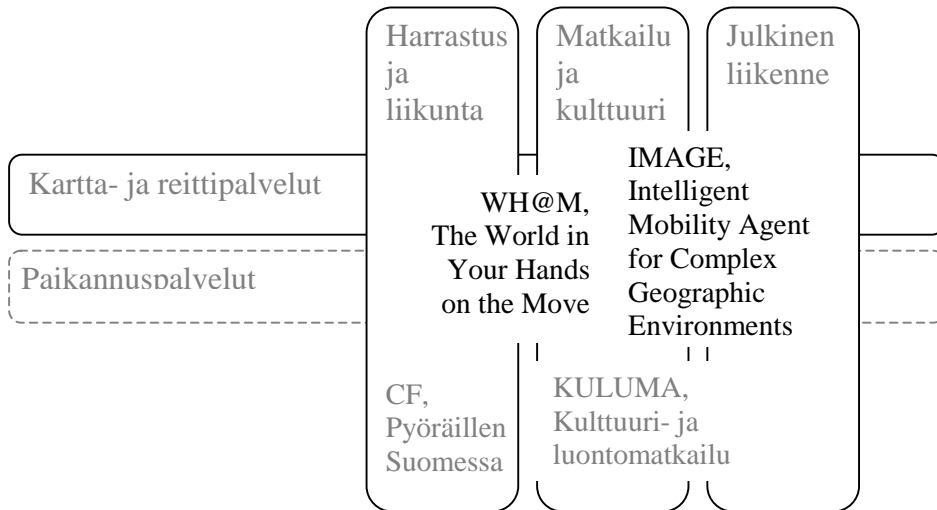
Harrastus ja liikunta

Matkailu ja kulttuuri

Julkinen liikenne

Kartta- ja reittipalvelut

Paikannuspalvelut

WH@M, The World in Your Hands on the Move

IMAGE, Intelligent Mobility Agent for Complex Geographic Environments

CF, Pyöräillen Suomessa

KULUMA, Kulttuuri- ja luontomatkailu